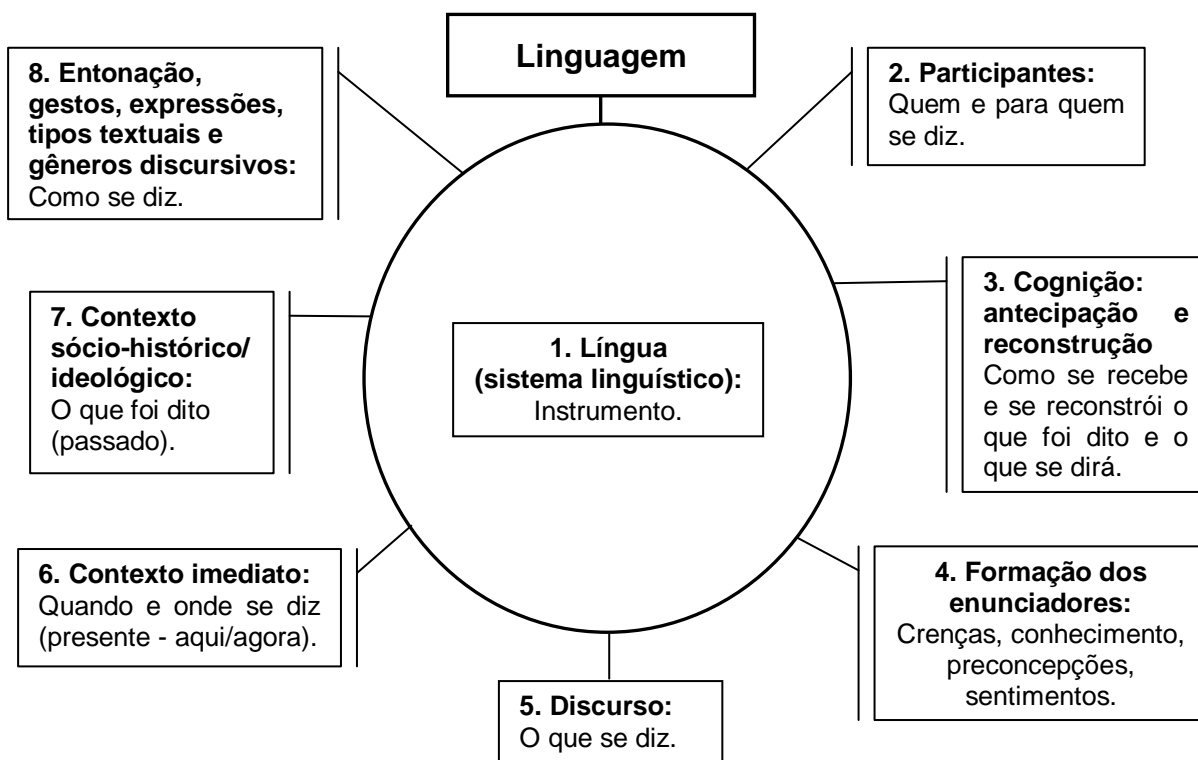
Linguagem

8. Entonação, gestos, expressões, tipos textuais e gêneros discursivos: Como se diz.

2. Participantes: Quem e para quem se diz.

7. Contexto sócio-histórico/ ideológico: O que foi dito (passado).

1. Língua (sistema linguístico): Instrumento.

3. Cognição: antecipação e reconstrução Como se recebe e se reconstrói o que foi dito e o que se dirá.

6. Contexto imediato: Quando e onde se diz (presente - aqui/agora).

4. Formação dos enunciadores: Crenças, conhecimento, preconcepções, sentimentos.

5. Discurso: O que se diz.